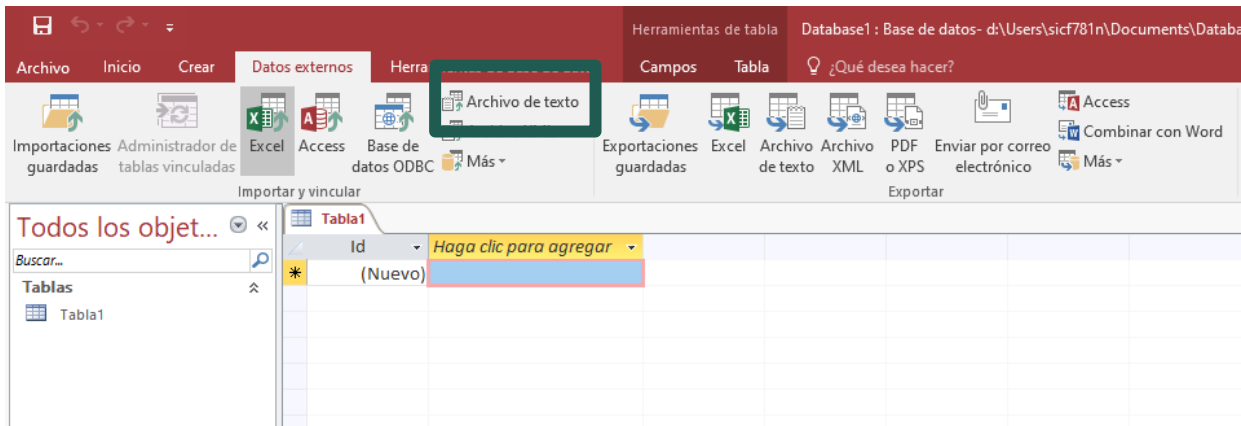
Herramientas de tabla Database1 : Base de datos- d:\Users\sicf781n\Documents\Databa

Archivo Inicio Crear Datos externos Herra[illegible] Campos Tabla ¿Qué desea hacer?

Importaciones guardadas Administrador de tablas vinculadas Excel Access Base de datos ODBC Archivo de texto Más

Importar y vincular

Exportaciones guardadas Excel Archivo de texto Archivo XML PDF o XPS Enviar por correo electrónico Access Combinar con Word Más

Exportar

Todos los objet... «

Buscar...

Tablas

Tabla1

Tabla1

| | Id | Haga clic para agregar |
|---|---|---|
| * | (Nuevo) | |